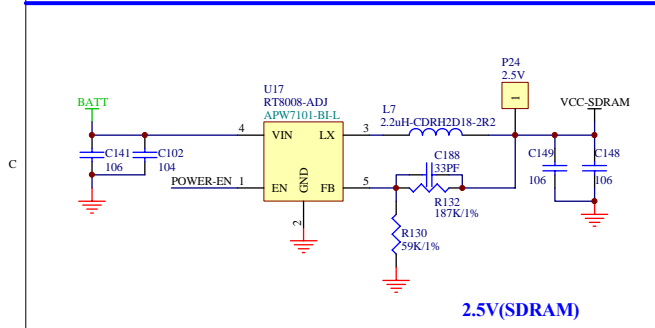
C

BATT

C141
106

C102
104

POWER-EN

U17
RT8008-ADJ
APW7101-BI-L

4 VIN

LX 3

1 EN

GND

FB 5

2

L7
2.2uH-CDRH2D18-2R2

C188
33PF

R132
187K/1%

R130
59K/1%

P24
2.5V

VCC-SDRAM

C149
106

C148
106

2.5V(SDRAM)